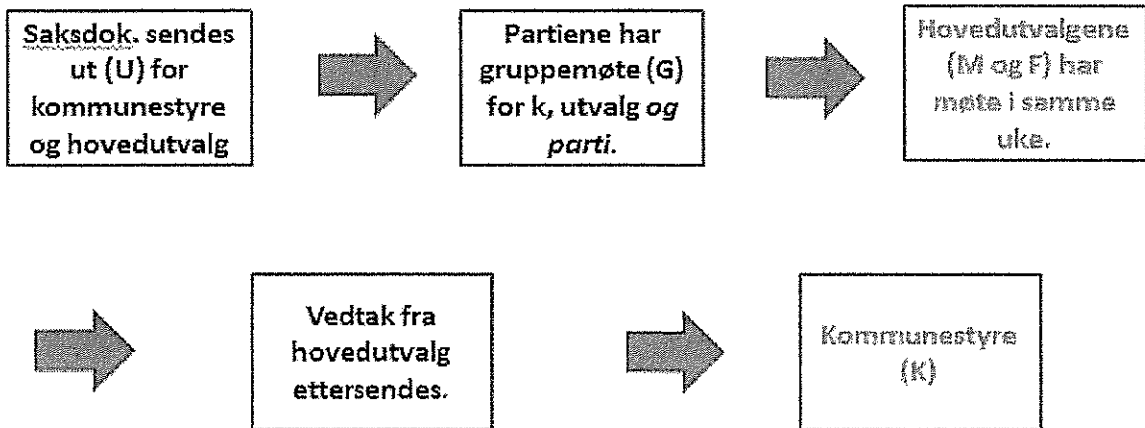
Saksdok. sendes ut (U) for kommunestyre og hovedutvalg

Partiene har gruppemøte (G) for k, utvalg *og parti*.

Hovedutvalgene (M og F) har møte i samme uke.

Vedtak fra hovedutvalg ettersendes.

Kommunestyre (K)